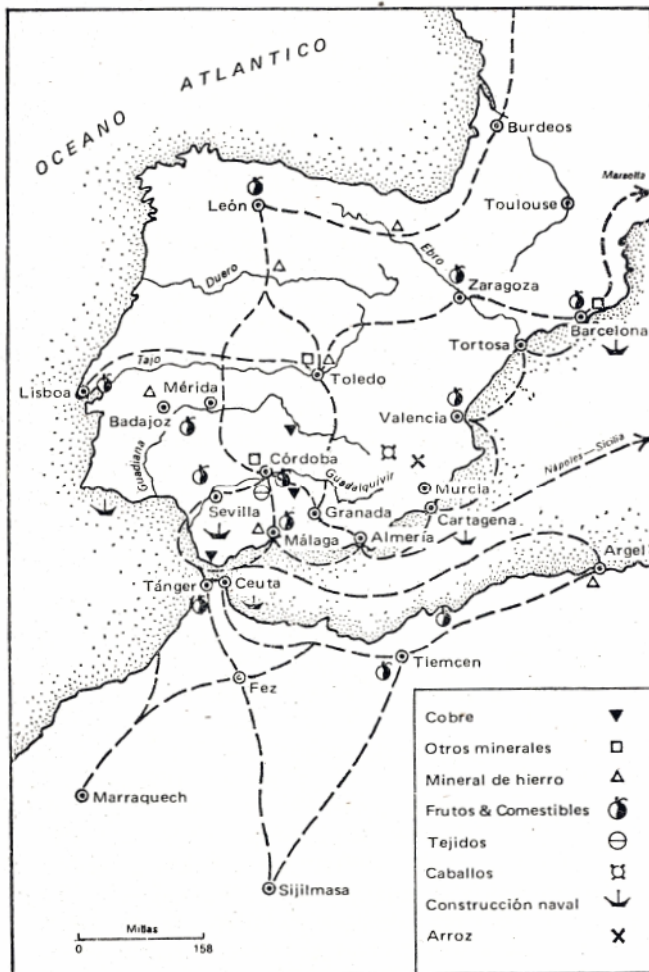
OCEANO ATLANTICO

Burdeos
León
Toulouse
Marsella
Ebro
Duero
Zaragoza
Barcelona
Tortosa
Tajo
Toledo
Lisboa
Mérida
Badajoz
Valencia
Córdoba
Guadiana
Guadalquivir
Nápoles — Sicilia
Sevilla
Granada
Murcia
Cartagena
Málaga
Almería
Argel
Tánger
Ceuta
Tlemcen
Fez
Marraquech
Sijilmasa

Millas
0 158

Cobre
Otros minerales
Mineral de hierro
Frutos & Comestibles
Tejidos
Caballos
Construcción naval
Arroz